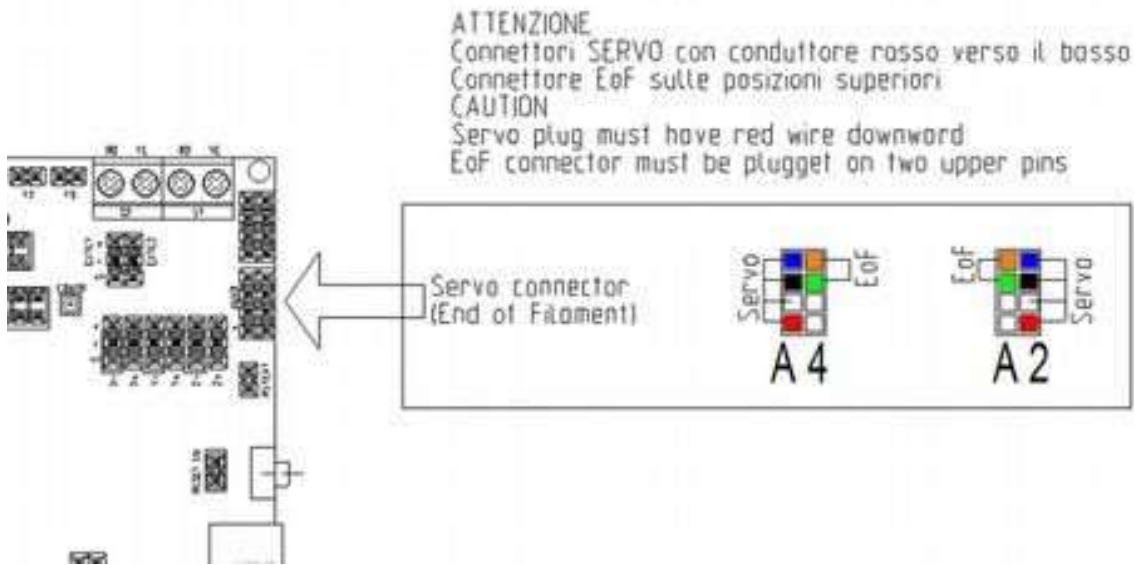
ATTENZIONE
Connettori SERVO con conduttore rosso verso il basso
Connettore EoF sulle posizioni superiori
CAUTION
Servo plug must have red wire downword
EoF connector must be plugget on two upper pins

Servo connector
(End of Filament)

Servo
EoF
A 4

EoF
Servo
A 2